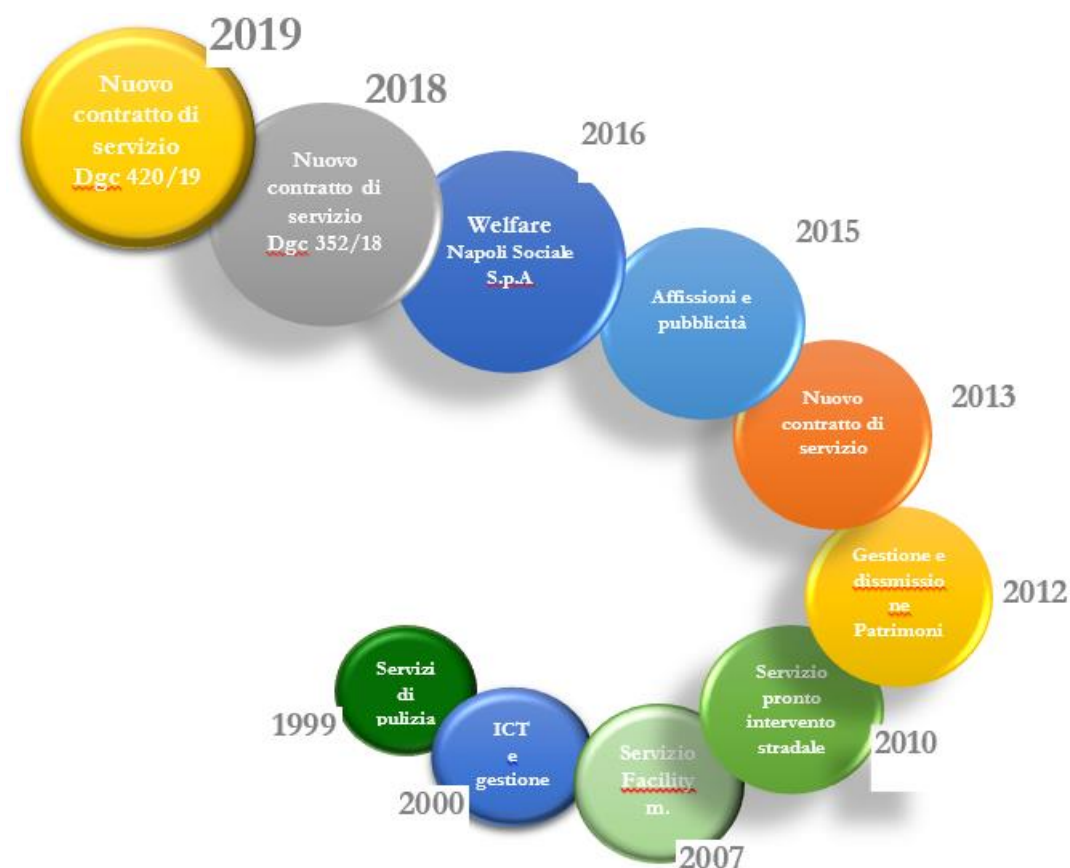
2019
Nuovo contratto di servizio Dgc 420/19

2018
Nuovo contratto di servizio Dgc 352/18

2016
Welfare Napoli Sociale S.p.A

2015
Affissioni e pubblicità

2013
Nuovo contratto di servizio

2012
Gestione e dissmissione Patrimoni

2010
Servizio pronto intervento stradale

2007
Servizio Facility m.

2000
ICT e gestione

1999
Servizi di pulizia